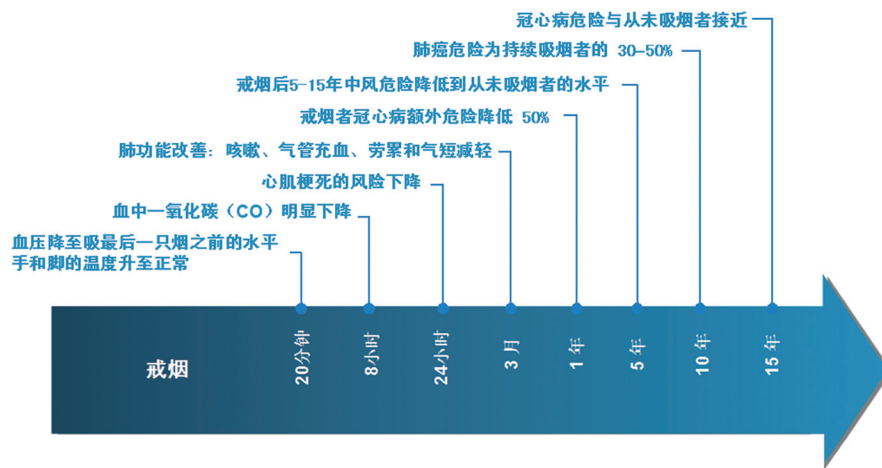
冠心病危险与从未吸烟者接近

肺癌危险为持续吸烟者的 30–50%

戒烟后5–15年中风危险降低到从未吸烟者的水平

戒烟者冠心病额外危险降低 50%

肺功能改善：咳嗽、气管充血、劳累和气短减轻

心肌梗死的风险下降

血中一氧化碳（CO）明显下降

血压降至吸最后一只烟之前的水平
手和脚的温度升至正常

戒烟

20分钟

8小时

24小时

3月

1年

5年

10年

15年